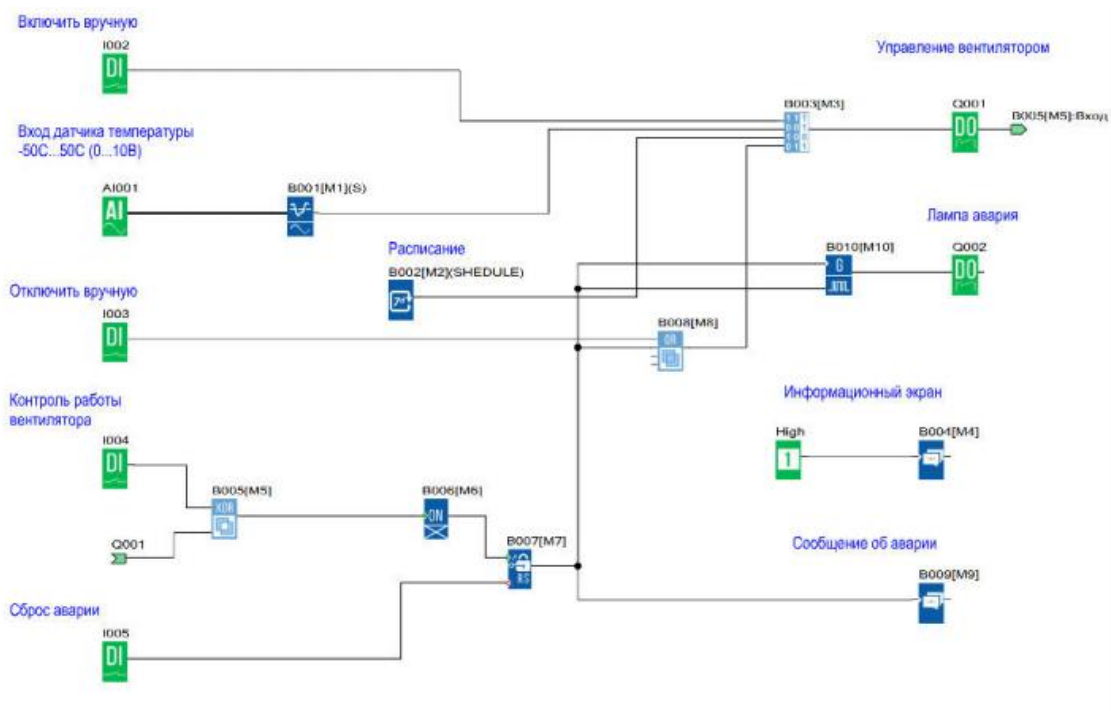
Включить вручную

I002

DI

Управление вентилятором

B003[M3]

Q001

DO

B005[M5]:Вход

Вход датчика температуры
-50C...50C (0...10B)

AI001

AI

B001[M1](S)

Лампа авария

Расписание

B010[M10]

Q002

B002[M2](SHEDULE)

DO

Отключить вручную

I003

DI

B008[M8]

OR

Информационный экран

Контроль работы вентилятора

High

B004[M4]

I004

DI

1

B005[M5]

B006[M6]

XOR

ON

Q001

B007[M7]

RS

Сообщение об аварии

Сброс аварии

B009[M9]

I005

DI